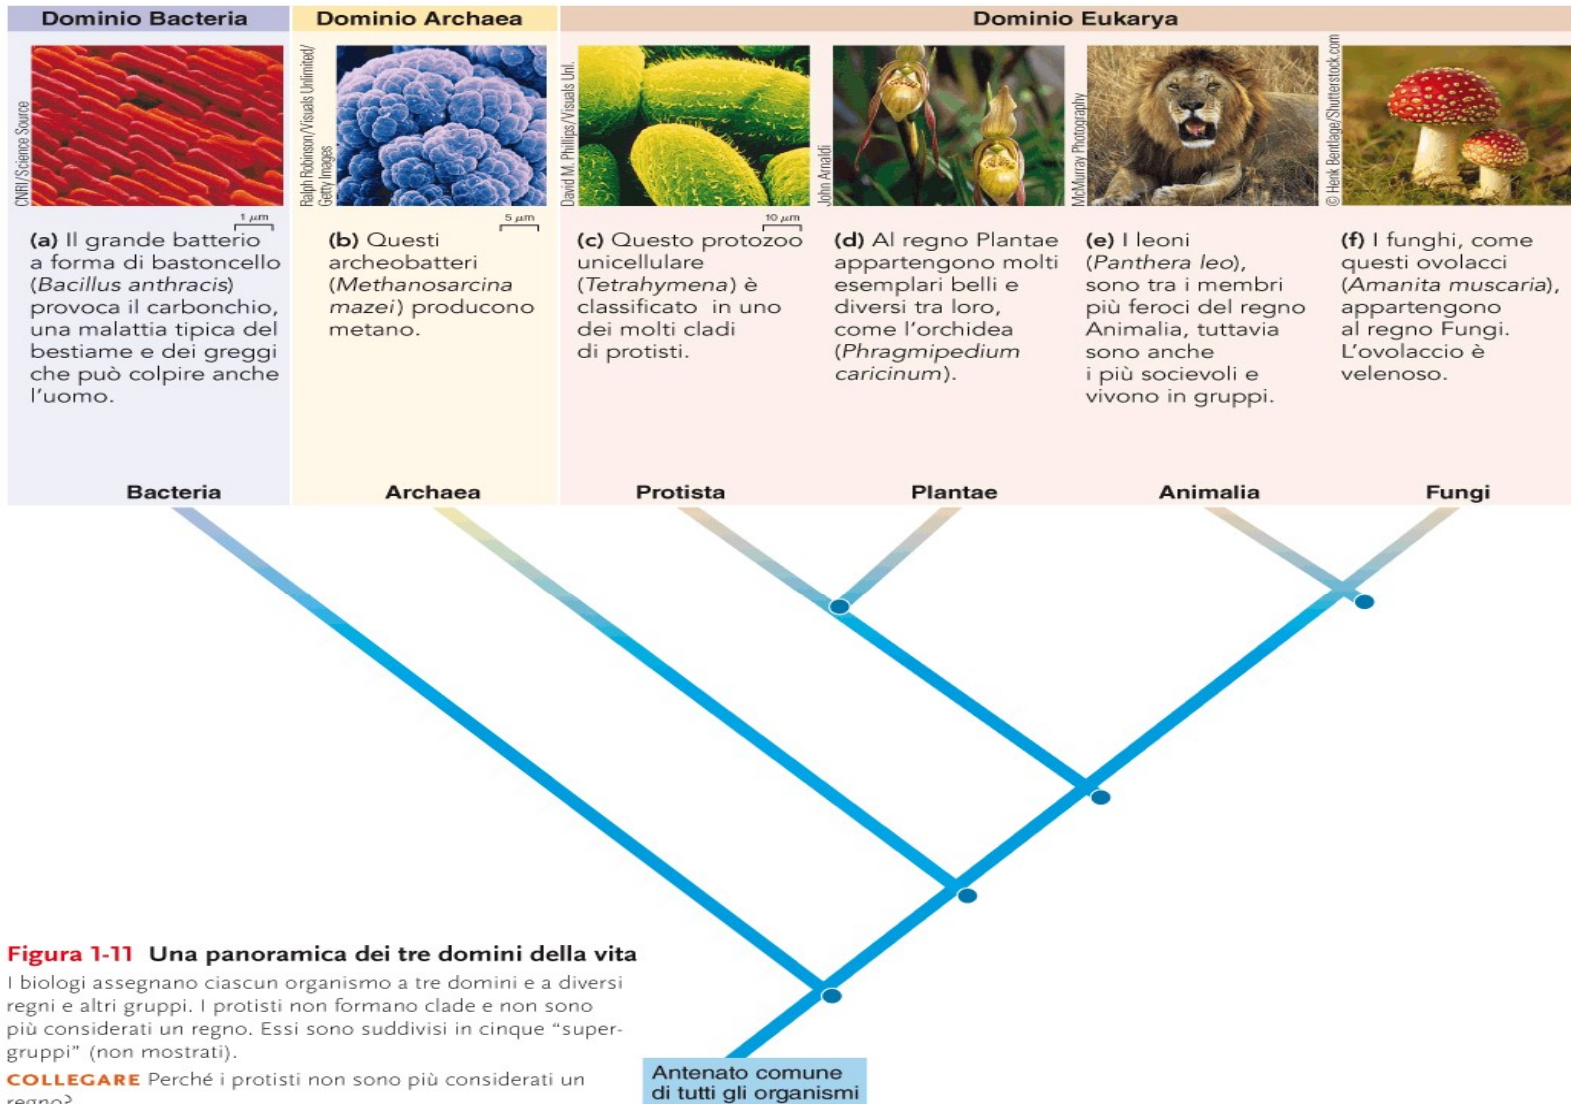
Dominio Bacteria

Dominio Archaea

Dominio Eukarya

CNRI/Science Source

1 μm

(a) Il grande batterio a forma di bastoncello (*Bacillus anthracis*) provoca il carbonchio, una malattia tipica del bestiame e dei greggi che può colpire anche l'uomo.

Ralph Robinson/Visuals Unlimited/ Getty Images

5 μm

(b) Questi archeobatteri (*Methanosarcina mazei*) producono metano.

David M. Phillips/Visuals Unl.

10 μm

(c) Questo protozoo unicellulare (*Tetrahymena*) è classificato in uno dei molti cladi di protisti.

John Arnaldi

(d) Al regno Plantae appartengono molti esemplari belli e diversi tra loro, come l'orchidea (*Phragmipedium caricinum*).

McMurray Photography

(e) I leoni (*Panthera leo*), sono tra i membri più feroci del regno Animalia, tuttavia sono anche i più socievoli e vivono in gruppi.

© Henk Bentlage/Shutterstock.com

(f) I funghi, come questi ovolacci (*Amanita muscaria*), appartengono al regno Fungi. L'ovolaccio è velenoso.

Bacteria

Archaea

Protista

Plantae

Animalia

Fungi

Antenato comune di tutti gli organismi

Figura 1-11 Una panoramica dei tre domini della vita

I biologi assegnano ciascun organismo a tre domini e a diversi regni e altri gruppi. I protisti non formano clade e non sono più considerati un regno. Essi sono suddivisi in cinque "super-gruppi" (non mostrati).

COLLEGARE Perché i protisti non sono più considerati un regno?